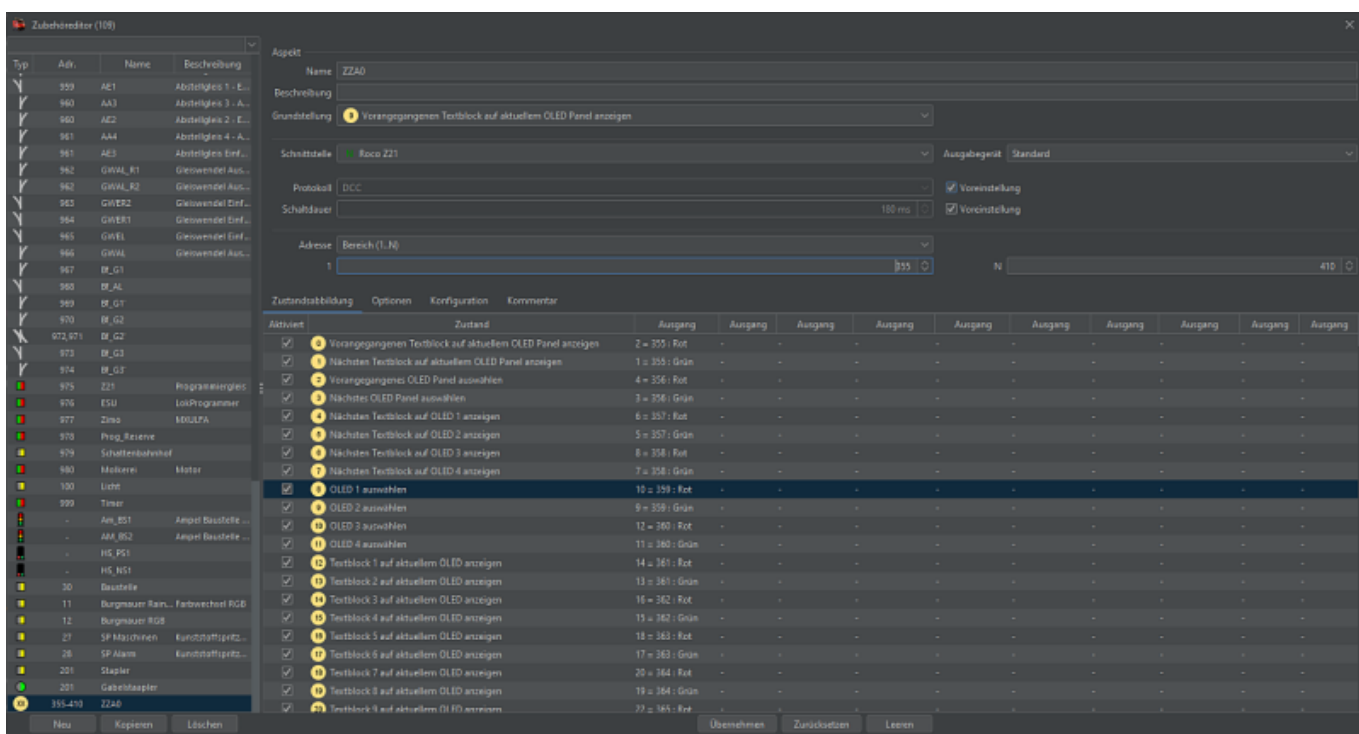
Zubehöreditor (109)

| Typ | Adr. | Name | Beschreibung |
|---|---|---|---|
| | 959 | AE1 | Abstellgleis 1 - E... |
| | 960 | AA3 | Abstellgleis 3 - A... |
| | 960 | AE2 | Abstellgleis 2 - E... |
| | 961 | AA4 | Abstellgleis 4 - A... |
| | 961 | AE3 | Abstellgleis Einf... |
| | 962 | GWAL_R1 | Gleiswendel Aus... |
| | 962 | GWAL_R2 | Gleiswendel Aus... |
| | 963 | GWER2 | Gleiswendel Einf... |
| | 964 | GWER1 | Gleiswendel Einf... |
| | 965 | GWEL | Gleiswendel Einf... |
| | 966 | GWAL | Gleiswendel Aus... |
| | 967 | Bf_G1 | |
| | 968 | Bf_AL | |
| | 969 | Bf_G1 | |
| | 970 | Bf_G2 | |
| | 972,971 | Bf_G2 | |
| | 973 | Bf_G3 | |
| | 974 | Bf_G3 | |
| | 975 | Z21 | Programmiergleis |
| | 976 | ESU | LokProgrammer |
| | 977 | Zimo | MXULFA |
| | 978 | Prog_Reserve | |
| | 979 | Schattenbahnhof | |
| | 980 | Molkerei | Motor |
| | 100 | Licht | |
| | 999 | Timer | |
| | - | Am_BS1 | Ampel Baustelle ... |
| | - | AM_BS2 | Ampel Baustelle ... |
| | - | HS_PS1 | |
| | - | HS_NS1 | |
| | 30 | Baustelle | |
| | 11 | Burgmauer Rain... | Farbwechsel RGB |
| | 12 | Burgmauer RGB | |
| | 27 | SP Maschinen | Kunststoffspritz... |
| | 28 | SP Alarm | Kunststoffspritz... |
| | 201 | Stapler | |
| | 201 | Gabelstaapler | |
| | 355-410 | ZZA0 | |

Neu | Kopieren | Löschen

Aspekt
Name ZZA0
Beschreibung
Grundstellung 0 Vorangegangenen Textblock auf aktuellem OLED Panel anzeigen

Schnittstelle Roco Z21
Ausgabegerät Standard
Protokoll DCC
Voreinstellung
Schaltdauer 100 ms
Voreinstellung

Adresse Bereich (1..N)
1 355
N 410

Zustandsabbildung | Optionen | Konfiguration | Kommentar

| Aktiviert | Zustand | Ausgang | Ausgang | Ausgang | Ausgang | Ausgang | Ausgang | Ausgang | Ausgang | Ausgang | Ausgang |
|---|---|---|---|---|---|---|---|---|---|---|---|
| ☑ | 0 Vorangegangenen Textblock auf aktuellem OLED Panel anzeigen | 2 = 355 : Rot | - | - | - | - | - | - | - | - | - |
| ☑ | 1 Nächsten Textblock auf aktuellem OLED Panel anzeigen | 1 = 355 : Grün | - | - | - | - | - | - | - | - | - |
| ☑ | 2 Vorangegangenes OLED Panel auswählen | 4 = 356 : Rot | - | - | - | - | - | - | - | - | - |
| ☑ | 3 Nächstes OLED Panel auswählen | 3 = 356 : Grün | - | - | - | - | - | - | - | - | - |
| ☑ | 4 Nächsten Textblock auf OLED 1 anzeigen | 6 = 357 : Rot | - | - | - | - | - | - | - | - | - |
| ☑ | 5 Nächsten Textblock auf OLED 2 anzeigen | 5 = 357 : Grün | - | - | - | - | - | - | - | - | - |
| ☑ | 6 Nächsten Textblock auf OLED 3 anzeigen | 8 = 358 : Rot | - | - | - | - | - | - | - | - | - |
| ☑ | 7 Nächsten Textblock auf OLED 4 anzeigen | 7 = 358 : Grün | - | - | - | - | - | - | - | - | - |
| ☑ | 8 OLED 1 auswählen | 10 = 359 : Rot | - | - | - | - | - | - | - | - | - |
| ☑ | 9 OLED 2 auswählen | 9 = 359 : Grün | - | - | - | - | - | - | - | - | - |
| ☑ | 10 OLED 3 auswählen | 12 = 360 : Rot | - | - | - | - | - | - | - | - | - |
| ☑ | 11 OLED 4 auswählen | 11 = 360 : Grün | - | - | - | - | - | - | - | - | - |
| ☑ | 12 Textblock 1 auf aktuellem OLED anzeigen | 14 = 361 : Rot | - | - | - | - | - | - | - | - | - |
| ☑ | 13 Textblock 2 auf aktuellem OLED anzeigen | 13 = 361 : Grün | - | - | - | - | - | - | - | - | - |
| ☑ | 14 Textblock 3 auf aktuellem OLED anzeigen | 16 = 362 : Rot | - | - | - | - | - | - | - | - | - |
| ☑ | 15 Textblock 4 auf aktuellem OLED anzeigen | 15 = 362 : Grün | - | - | - | - | - | - | - | - | - |
| ☑ | 16 Textblock 5 auf aktuellem OLED anzeigen | 18 = 363 : Rot | - | - | - | - | - | - | - | - | - |
| ☑ | 17 Textblock 6 auf aktuellem OLED anzeigen | 17 = 363 : Grün | - | - | - | - | - | - | - | - | - |
| ☑ | 18 Textblock 7 auf aktuellem OLED anzeigen | 20 = 364 : Rot | - | - | - | - | - | - | - | - | - |
| ☑ | 19 Textblock 8 auf aktuellem OLED anzeigen | 19 = 364 : Grün | - | - | - | - | - | - | - | - | - |
| ☑ | 20 Textblock 9 auf aktuellem OLED anzeigen | 22 = 365 : Rot | - | - | - | - | - | - | - | - | - |

Übernehmen | Zurücksetzen | Leeren